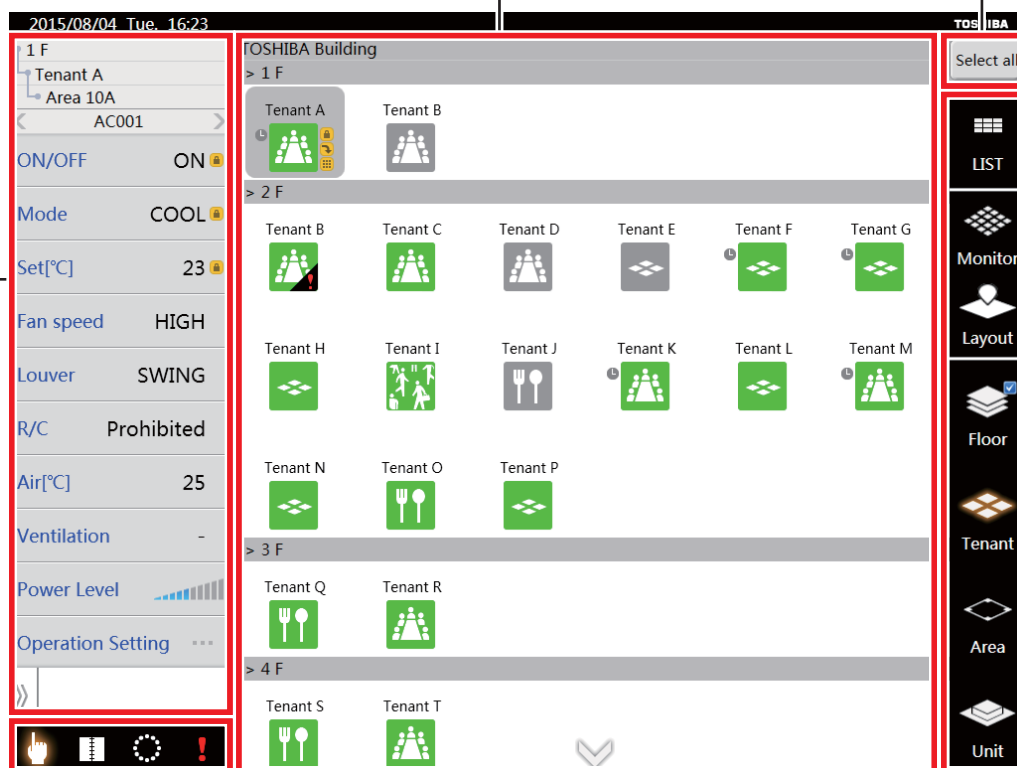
2015/08/04 Tue. 16:23

TOSHIBA

1 F
Tenant A
Area 10A
AC001

ON/OFF ON
Mode COOL
Set[℃] 23
Fan speed HIGH
Louver SWING
R/C Prohibited
Air[℃] 25
Ventilation -
Power Level
Operation Setting

TOSHIBA Building
> 1 F
Tenant A
Tenant B
> 2 F
Tenant B
Tenant C
Tenant D
Tenant E
Tenant F
Tenant G
Tenant H
Tenant I
Tenant J
Tenant K
Tenant L
Tenant M
Tenant N
Tenant O
Tenant P
> 3 F
Tenant Q
Tenant R
> 4 F
Tenant S
Tenant T

Select all
LIST
Monitor
Layout
Floor
Tenant
Area
Unit